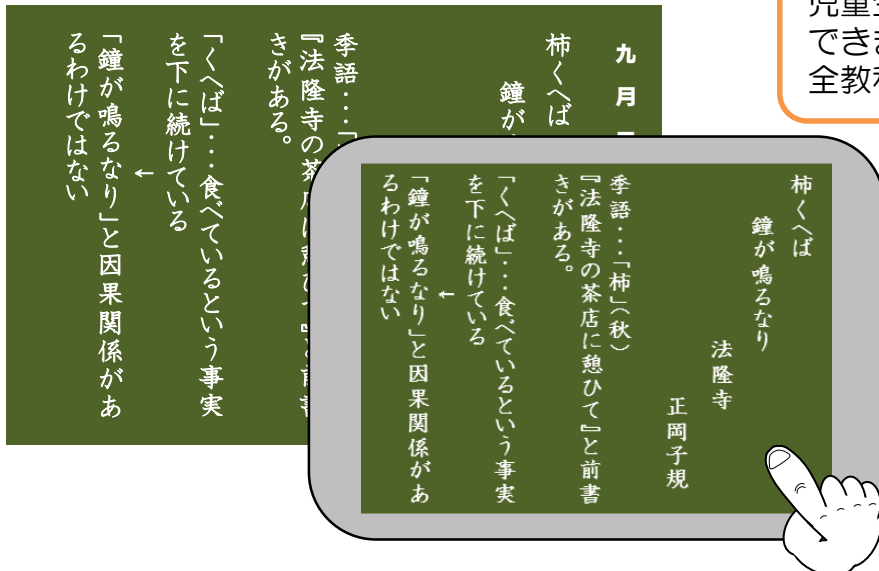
児童生
できま
全教科

九月

柿くへば
鐘が

季語…「
『法隆寺の茶店に憩ひて』と前書
きがある。

「くへば」…食べているという事実
を下に続けている
←
「鐘が鳴るなり」と因果関係があ
るわけではない

柿くへば
鐘が鳴るなり
法隆寺
正岡子規

季語…「柿」(秋)
『法隆寺の茶店に憩ひて』と前書
きがある。

「くへば」…食べているという事実
を下に続けている
←
「鐘が鳴るなり」と因果関係があ
るわけではない